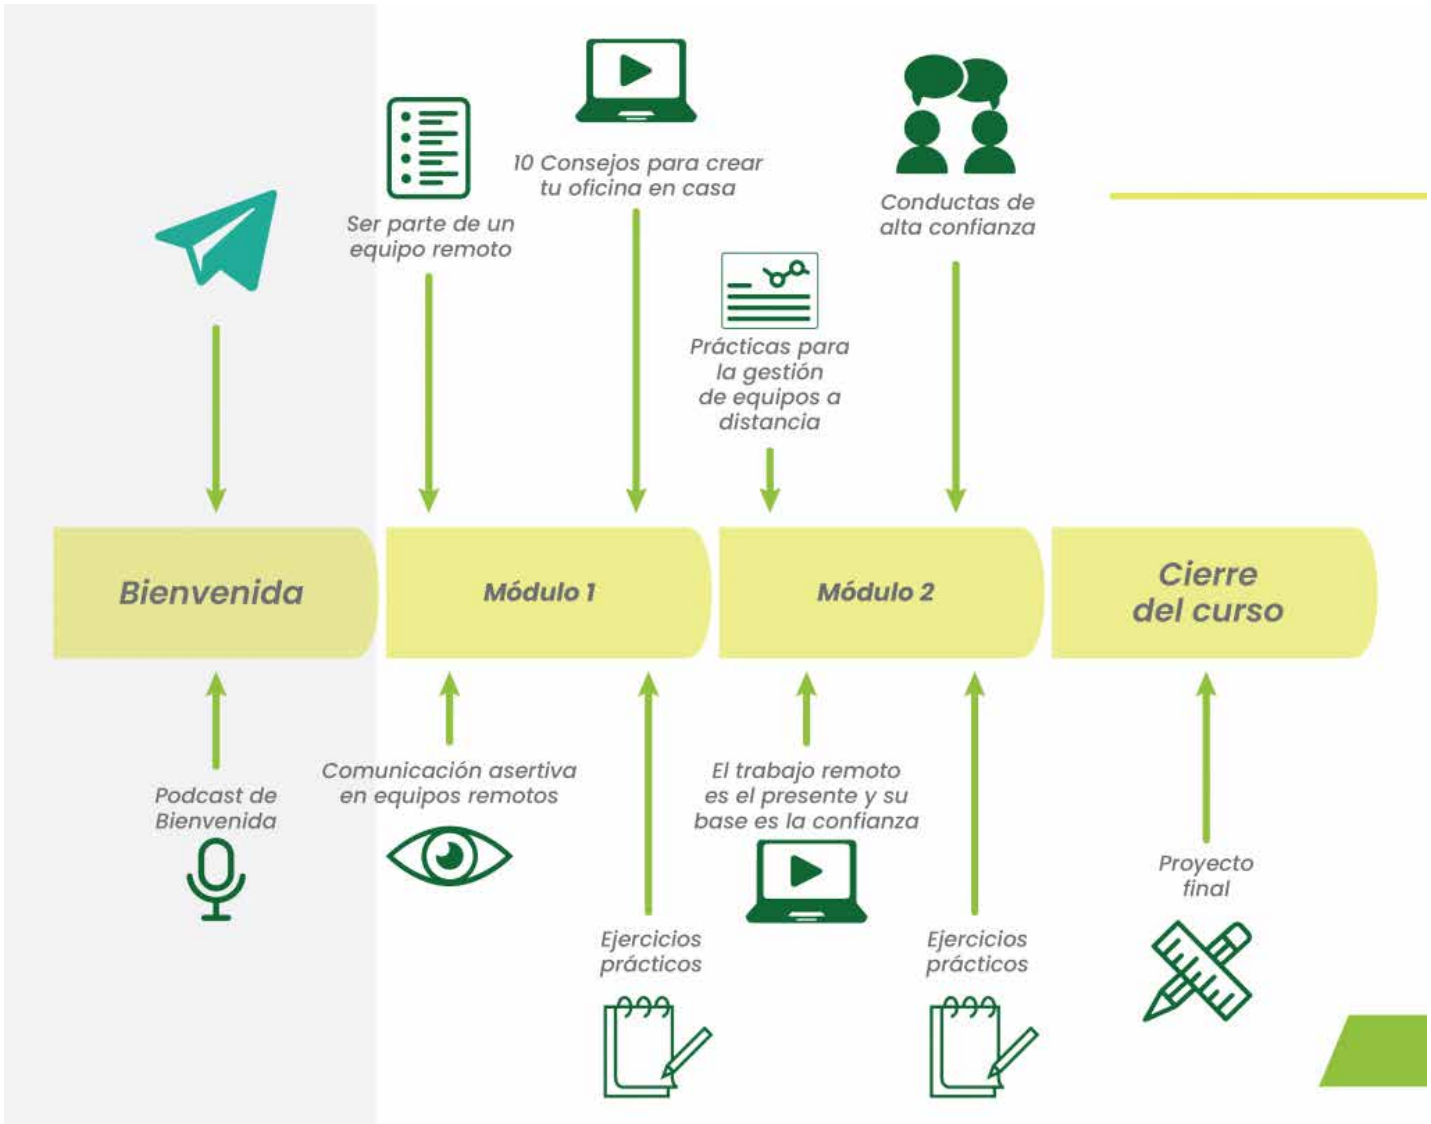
Ser parte de un equipo remoto

10 Consejos para crear tu oficina en casa

Prácticas para la gestión de equipos a distancia

Conductas de alta confianza

Bienvenida

Módulo 1

Módulo 2

Cierre del curso

Podcast de Bienvenida

Comunicación asertiva en equipos remotos

Ejercicios prácticos

El trabajo remoto es el presente y su base es la confianza

Ejercicios prácticos

Proyecto final